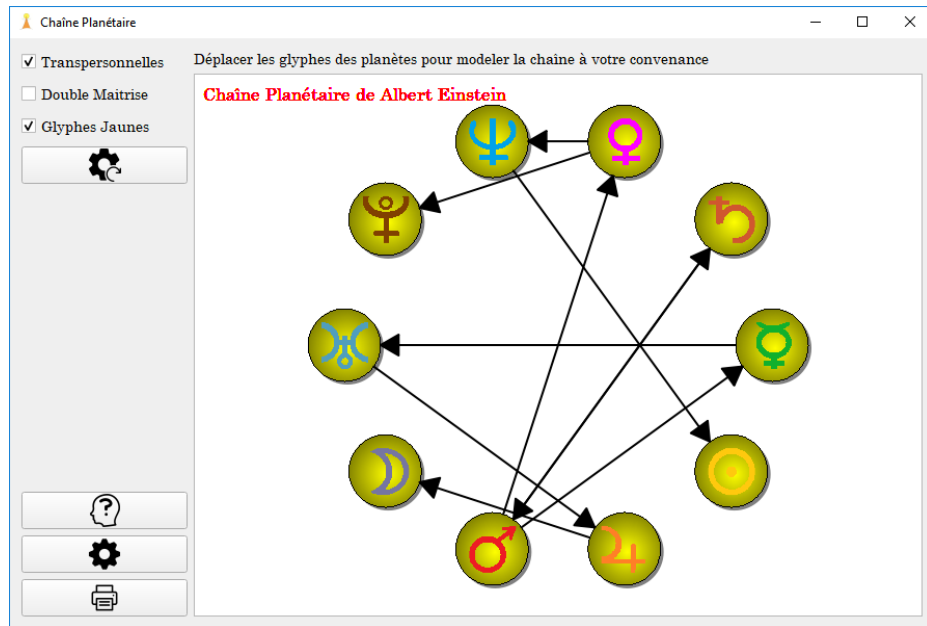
Chaîne Planétaire

Transpersonnelles

Double Maitrise

Glyphes Jaunes

Déplacer les glyphes des planètes pour modeler la chaîne à votre convenance

Chaîne Planétaire de Albert Einstein

♆ ♀ ♇ ♄ ♅ ☿ ☽ ☉ ♂ ♃